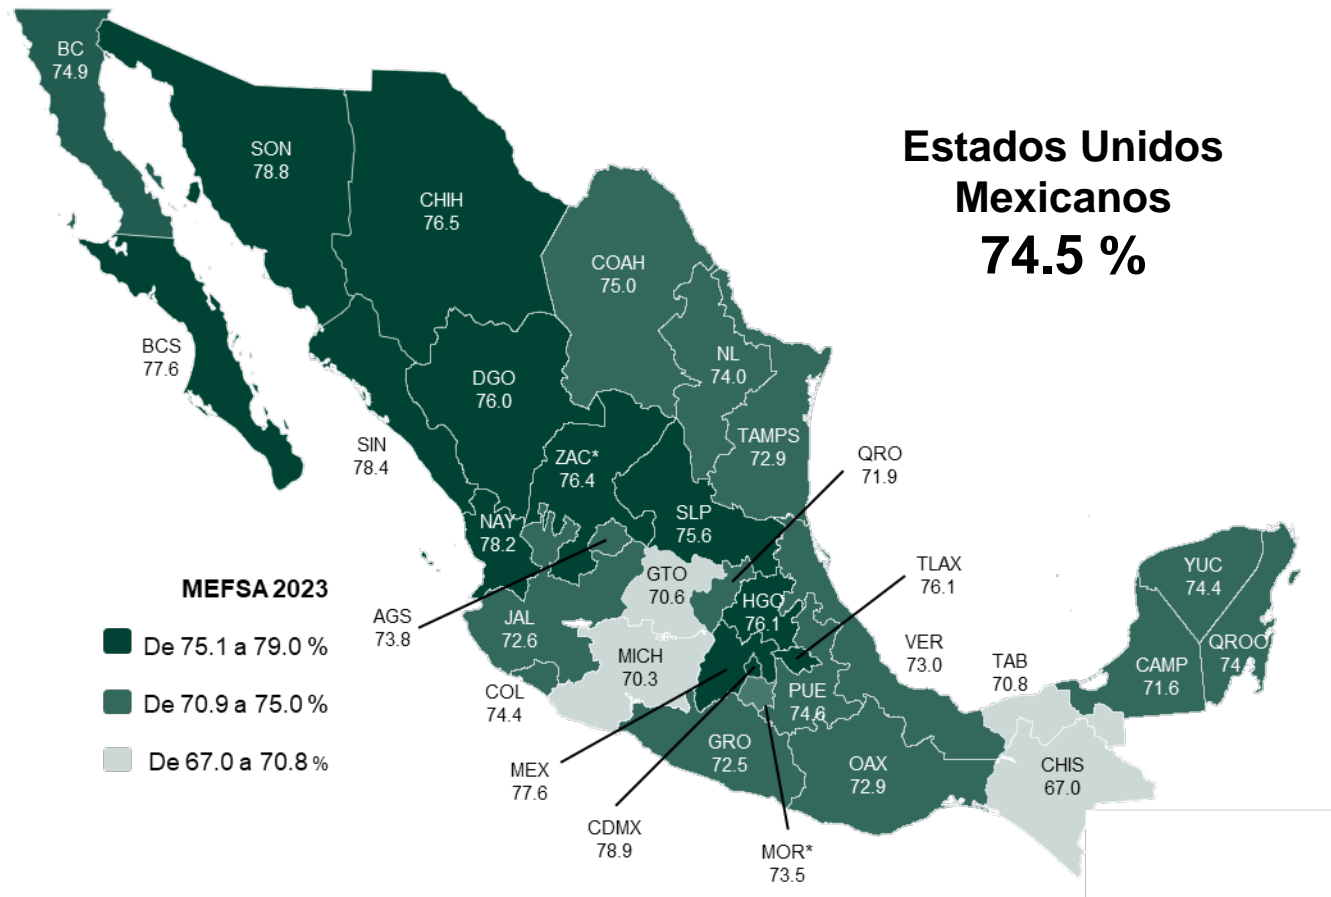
Estados Unidos Mexicanos
74.5 %

BC
74.9

SON
78.8

CHIH
76.5

COAH
75.0

BCS
77.6

NL
74.0

DGO
76.0

SIN
78.4

TAMPS
72.9

ZAC*
76.4

QRO
71.9

SLP
75.6

NAY
78.2

TLAX
76.1

YUC
74.4

GTO
70.6

MEFSA 2023

AGS
73.8

HGO
76.1

De 75.1 a 79.0 %

JAL
72.6

VER
73.0

TAB
70.8

QROO
74.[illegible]

MICH
70.3

CAMP
71.6

De 70.9 a 75.0 %

COL
74.4

PUE
74.6

De 67.0 a 70.8 %

GRO
72.5

OAX
72.9

CHIS
67.0

MEX
77.6

CDMX
78.9

MOR*
73.5